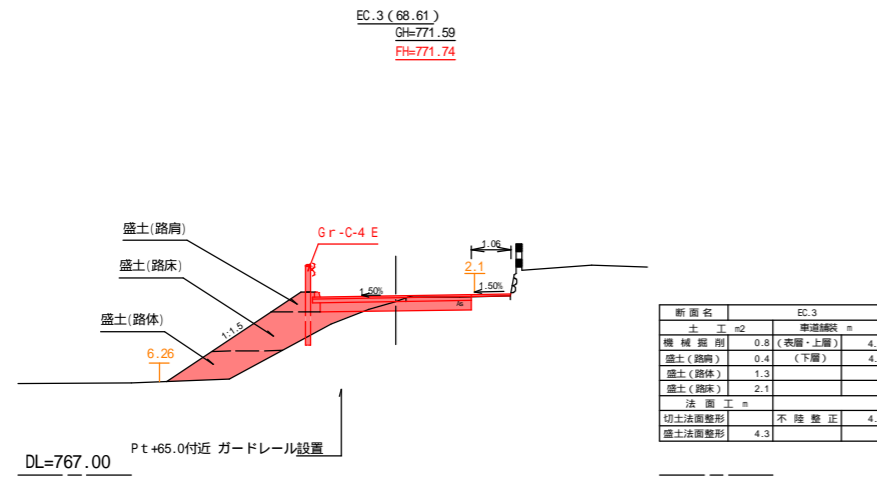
EC.3 (68.61)
GH=771.59
FH=771.74

Gr-C-4 E

盛土(路肩)

盛土(路床)

盛土(路体)

1:1.5

1.50%

1.06

2.1

1.50%

6.26

Pt+65.0付近 ガードレール設置

DL=767.00

| 断面名 | | EC.3 | |
|---|---|---|---|
| 土 工 m2 | | 車道舗装 m | |
| 機械掘削 | 0.8 | (表層・上層) | 4. |
| 盛土(路肩) | 0.4 | (下層) | 4. |
| 盛土(路体) | 1.3 | | |
| 盛土(路床) | 2.1 | | |
| 法 面 工 m | | | |
| 切土法面整形 | | 不陸整正 | 4. |
| 盛土法面整形 | 4.3 | | |